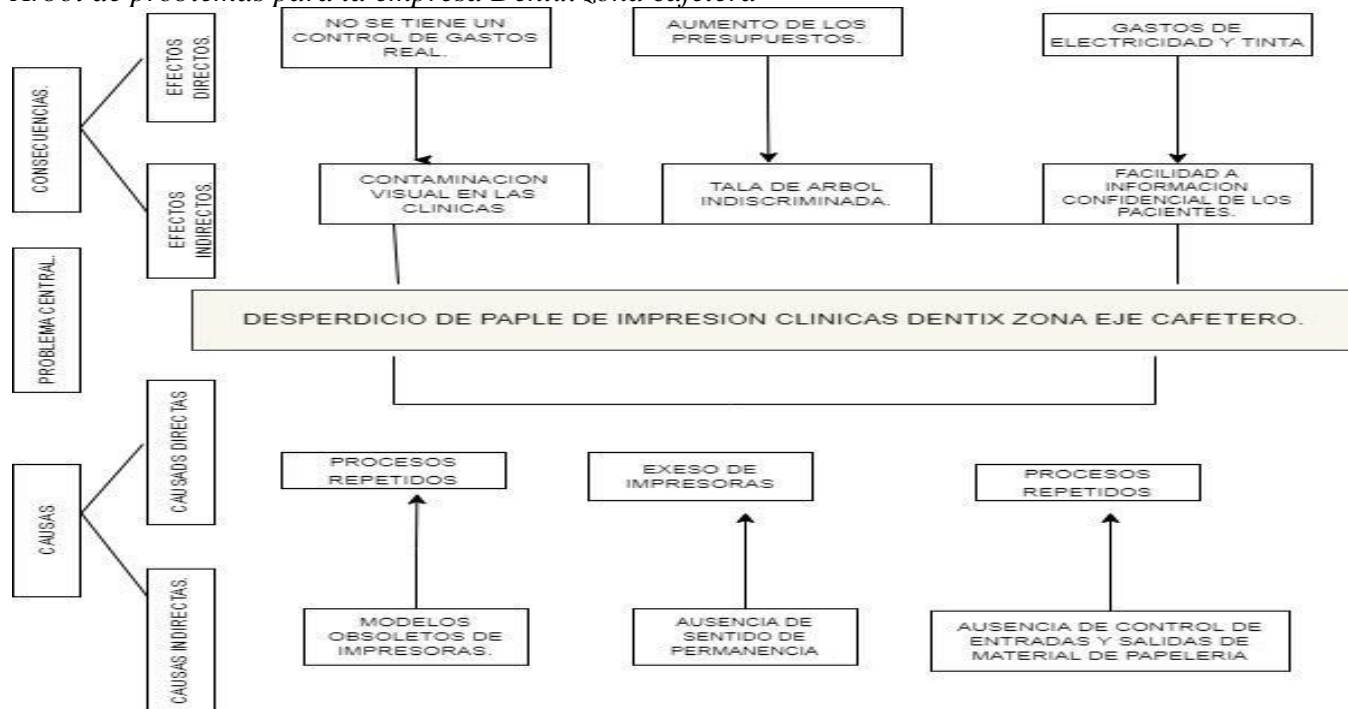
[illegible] de problemas para la empresa Dentix zona cafetera

CONSECUENCIAS.

EFECTOS DIRECTOS.

NO SE TIENE UN CONTROL DE GASTOS REAL.

AUMENTO DE LOS PRESUPUESTOS.

GASTOS DE ELECTRICIDAD Y TINTA.

EFECTOS INDIRECTOS.

CONTAMINACION VISUAL EN LAS CLINICAS

TALA DE ARBOL INDISCRIMINADA.

FACILIDAD A INFORMACION CONFIDENCIAL DE LOS PACIENTES.

PROBLEMA CENTRAL.

DESPERDICIO DE PAPLE DE IMPRESION CLINICAS DENTIX ZONA EJE CAFETERO.

CAUSAS

CAUSADS DIRECTAS

PROCESOS REPETIDOS

EXESO DE IMPRESORAS

PROCESOS REPETIDOS

CAUSAS INDIRECTAS.

MODELOS OBSOLETOS DE IMPRESORAS.

AUSENCIA DE SENTIDO DE PERMANENCIA

AUSENCIA DE CONTROL DE ENTRADAS Y SALIDAS DE MATERIAL DE PAPELERIA